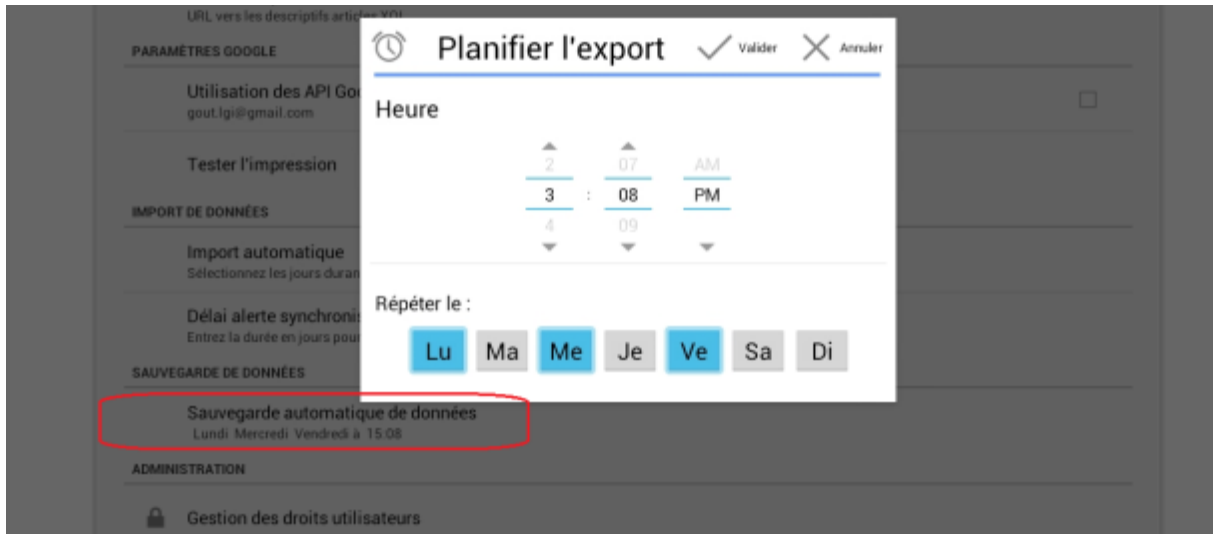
URL vers les descriptifs artic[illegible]

PARAMÈTRES GOOGLE

Utilisation des API Goo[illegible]
gout.lgi@gmail.com

Tester l'impression

IMPORT DE DONNÉES

Import automatique
Sélectionnez les jours duran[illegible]

Délai alerte synchronis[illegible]
Entrez la durée en jours pou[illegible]

SAUVEGARDE DE DONNÉES

Sauvegarde automatique de données
Lundi Mercredi Vendredi à 15:08

ADMINISTRATION

Gestion des droits utilisateurs

Planifier l'export

Valider

Annuler

Heure

2 : 07 AM
3 : 08 PM
4 : 09

Répéter le :

Lu Ma Me Je Ve Sa Di